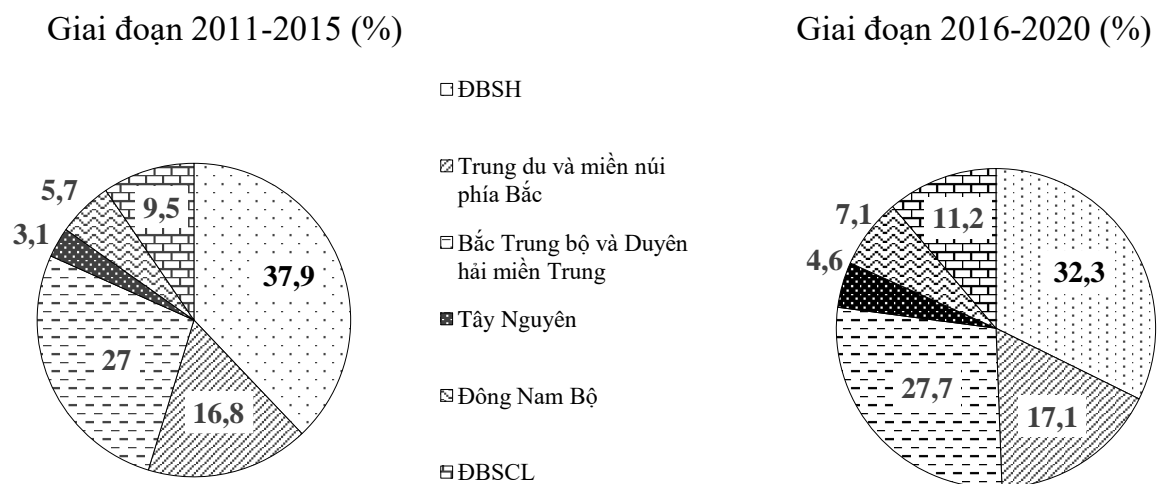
Giai đoạn 2011-2015 (%)

Giai đoạn 2016-2020 (%)

ĐBSH

Trung du và miền núi phía Bắc

Bắc Trung bộ và Duyên hải miền Trung

Tây Nguyên

Đông Nam Bộ

ĐBSCL

5,7
9,5
3,1
37,9
27
16,8

7,1
11,2
4,6
32,3
27,7
17,1